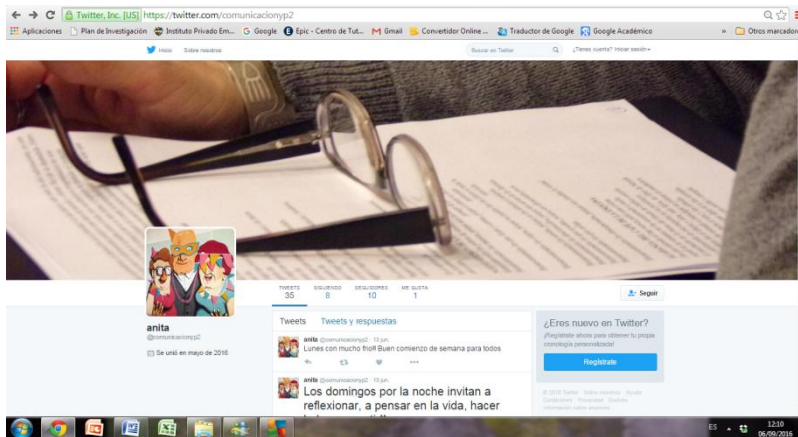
Twitter, Inc. [US] https://twitter.com/comunicacionyp2

Aplicaciones Plan de Investigación Instituto Privado Em... Google Epic - Centro de Tut... Gmail Convertidor Online ... Traductor de Google Google Académico » Otros marcador

Inicio Sobre nosotros Buscar en Twitter ¿Tienes cuenta? Iniciar sesión

TWEETS 35 SIGUIENDO 8 SEGUIDORES 10 ME GUSTA 1 Seguir

anita
@comunicacionyp2
Se unió en mayo de 2016

Tweets Tweets y respuestas

anita @comunicacionyp2 · 13 jun.
Lunes con mucho frio!! Buen comienzo de semana para todos

anita @comunicacionyp2 · 13 jun.
Los domingos por la noche invitan a reflexionar, a pensar en la vida, hacer

¿Eres nuevo en Twitter?
¡Regístrate ahora para obtener tu propia cronología personalizada!
Regístrate

© 2016 Twitter Sobre nosotros Ayuda Condiciones Privacidad Cookies Información sobre anuncios

ES 12:10 06/09/2016